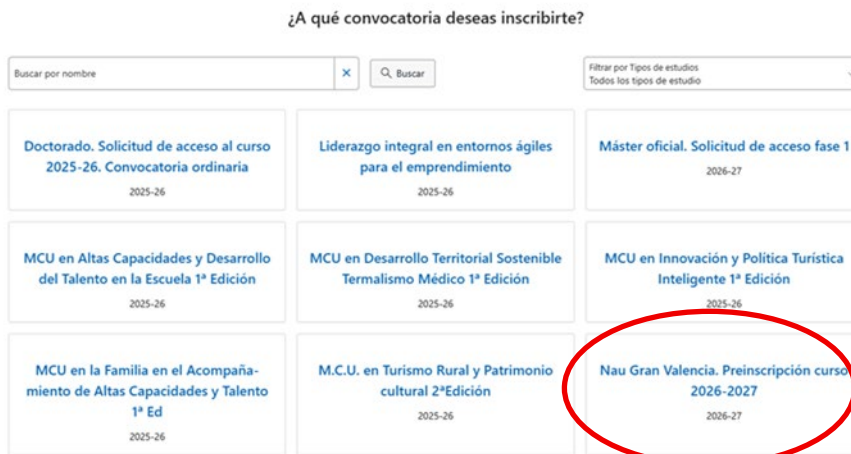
¿A qué convocatoria deseas inscribirte?

Buscar por nombre

×

Buscar

Filtrar por Tipos de estudios
Todos los tipos de estudio

Doctorado. Solicitud de acceso al curso 2025-26. Convocatoria ordinaria
2025-26

Liderazgo integral en entornos ágiles para el emprendimiento
2025-26

Máster oficial. Solicitud de acceso fase 1
2026-27

MCU en Altas Capacidades y Desarrollo del Talento en la Escuela 1ª Edición
2025-26

MCU en Desarrollo Territorial Sostenible Termalismo Médico 1ª Edición
2025-26

MCU en Innovación y Política Turística Inteligente 1ª Edición
2025-26

MCU en la Familia en el Acompañamiento de Altas Capacidades y Talento 1ª Ed
2025-26

M.C.U. en Turismo Rural y Patrimonio cultural 2ªEdición
2025-26

Nau Gran Valencia. Preinscripción curso 2026-2027
2026-27